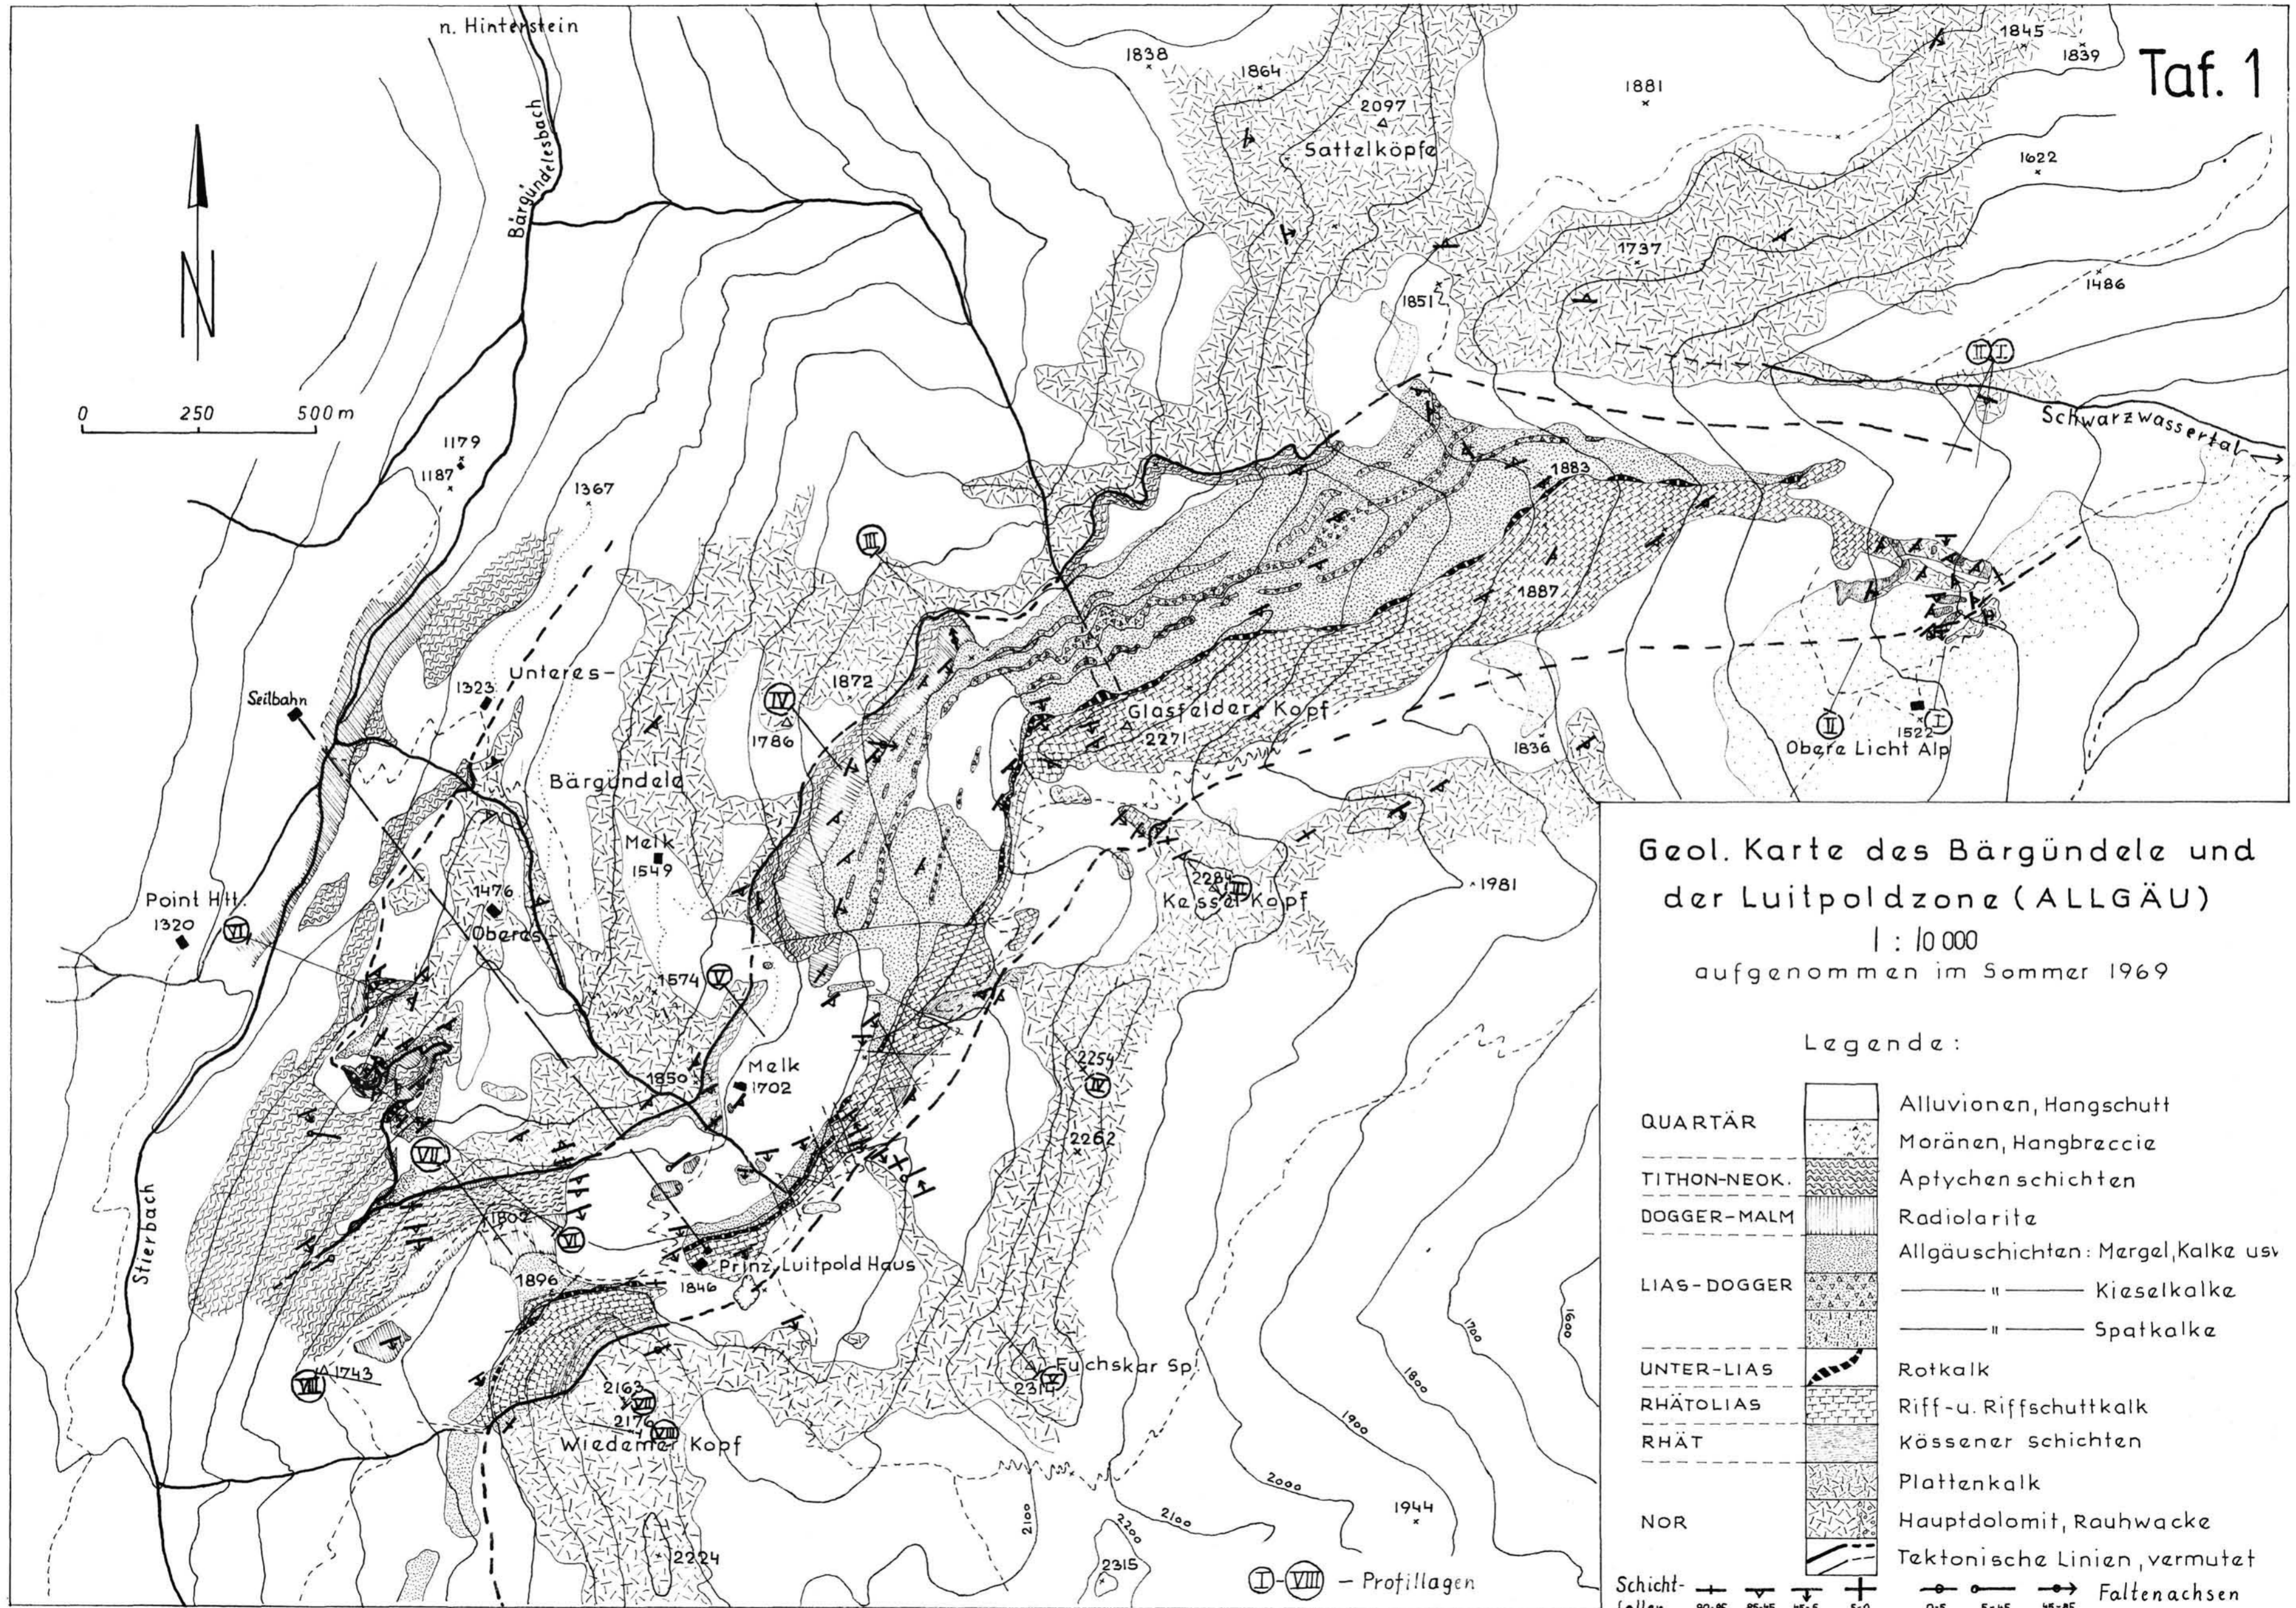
Taf. 1

n. Hinterstein

Bärgündelesbach

N

0 250 500 m

1838 1864 2097 Sattelköpfe 1845 1839 1881 1622 1737 1486 1851

II I

Schwarzwassertal

1179 1187 1367

III

1883 1887

Seilbahn 1323 Unteres- 1872 IV 1786 Bärgündele Melk 1549

Glasfelder Kopf 2271 1836 II 1522 I Obere Licht Alp

Point Htt. 1320 VI 1476 Oberes

2284 III Kessel Kopf 1981

1574 V Melk 1702 1850

IV 2254 2262

VII

Stierbach

1802 VI Prinz Luitpold Haus 1846 1896

VIII 1743 2163 VII 2176 VIII Wiedemer Kopf

Fuchskar Sp. 2314 V

1900 1800 1700 1600 2000 2100 2100 2200 1944 2224 2315

I-VIII – Profillagen

Geol. Karte des Bärgündele und der Luitpoldzone (ALLGÄU)

1 : 10 000

aufgenommen im Sommer 1969

Legende:

| | |
|---|---|
| QUARTÄR | Alluvionen, Hangschutt |
| | Moränen, Hangbreccie |
| TITHON-NEOK. | Aptychenschichten |
| DOGGER-MALM | Radiolarite |
| LIAS-DOGGER | Allgäuschichten: Mergel, Kalke usw |
| | —— " —— Kieselkalke |
| | —— " —— Spatkalke |
| UNTER-LIAS | Rotkalk |
| RHÄTOLIAS | Riff-u. Riffschuttkalk |
| RHÄT | Kössener Schichten |
| | Plattenkalk |
| NOR | Hauptdolomit, Rauhwacke |
| | Tektonische Linien, vermutet |

Schicht-fallen 90:85 85:45 45:5 5:0 0:5 5:45 45:85 Faltenachsen